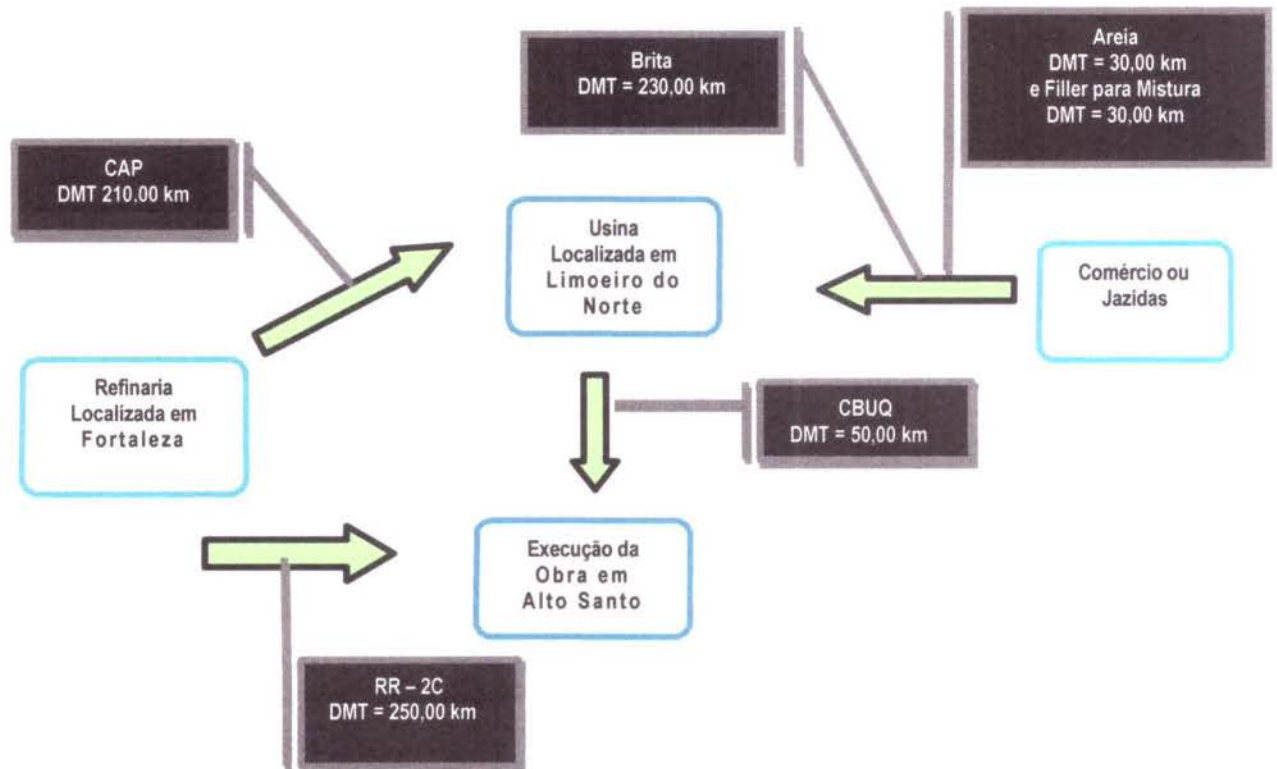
Brita
DMT = 230,00 km

Areia
DMT = 30,00 km
e Filler para Mistura
DMT = 30,00 km

CAP
DMT 210,00 km

Usina
Localizada em
Limoeiro do
Norte

Comércio ou
Jazidas

Refinaria
Localizada em
Fortaleza

CBUQ
DMT = 50,00 km

Execução da
Obra em
Alto Santo

RR – 2C
DMT = 250,00 km